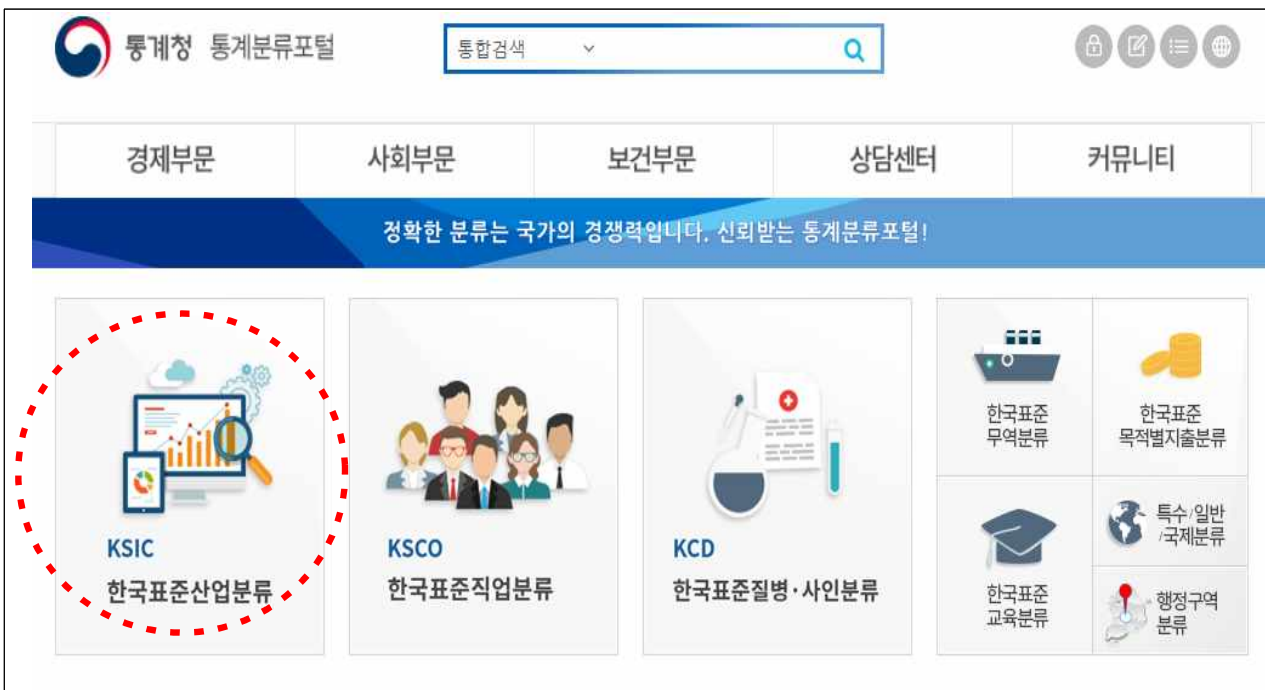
통계청 통계분류포털

통합검색

경제부문 | 사회부문 | 보건부문 | 상담센터 | 커뮤니티

정확한 분류는 국가의 경쟁력입니다. 신뢰받는 통계분류포털!

KSIC
한국표준산업분류

KSCO
한국표준직업분류

KCD
한국표준질병·사인분류

한국표준
무역분류

한국표준
목적별지출분류

한국표준
교육분류

특수/일반
/국제분류

행정구역
분류